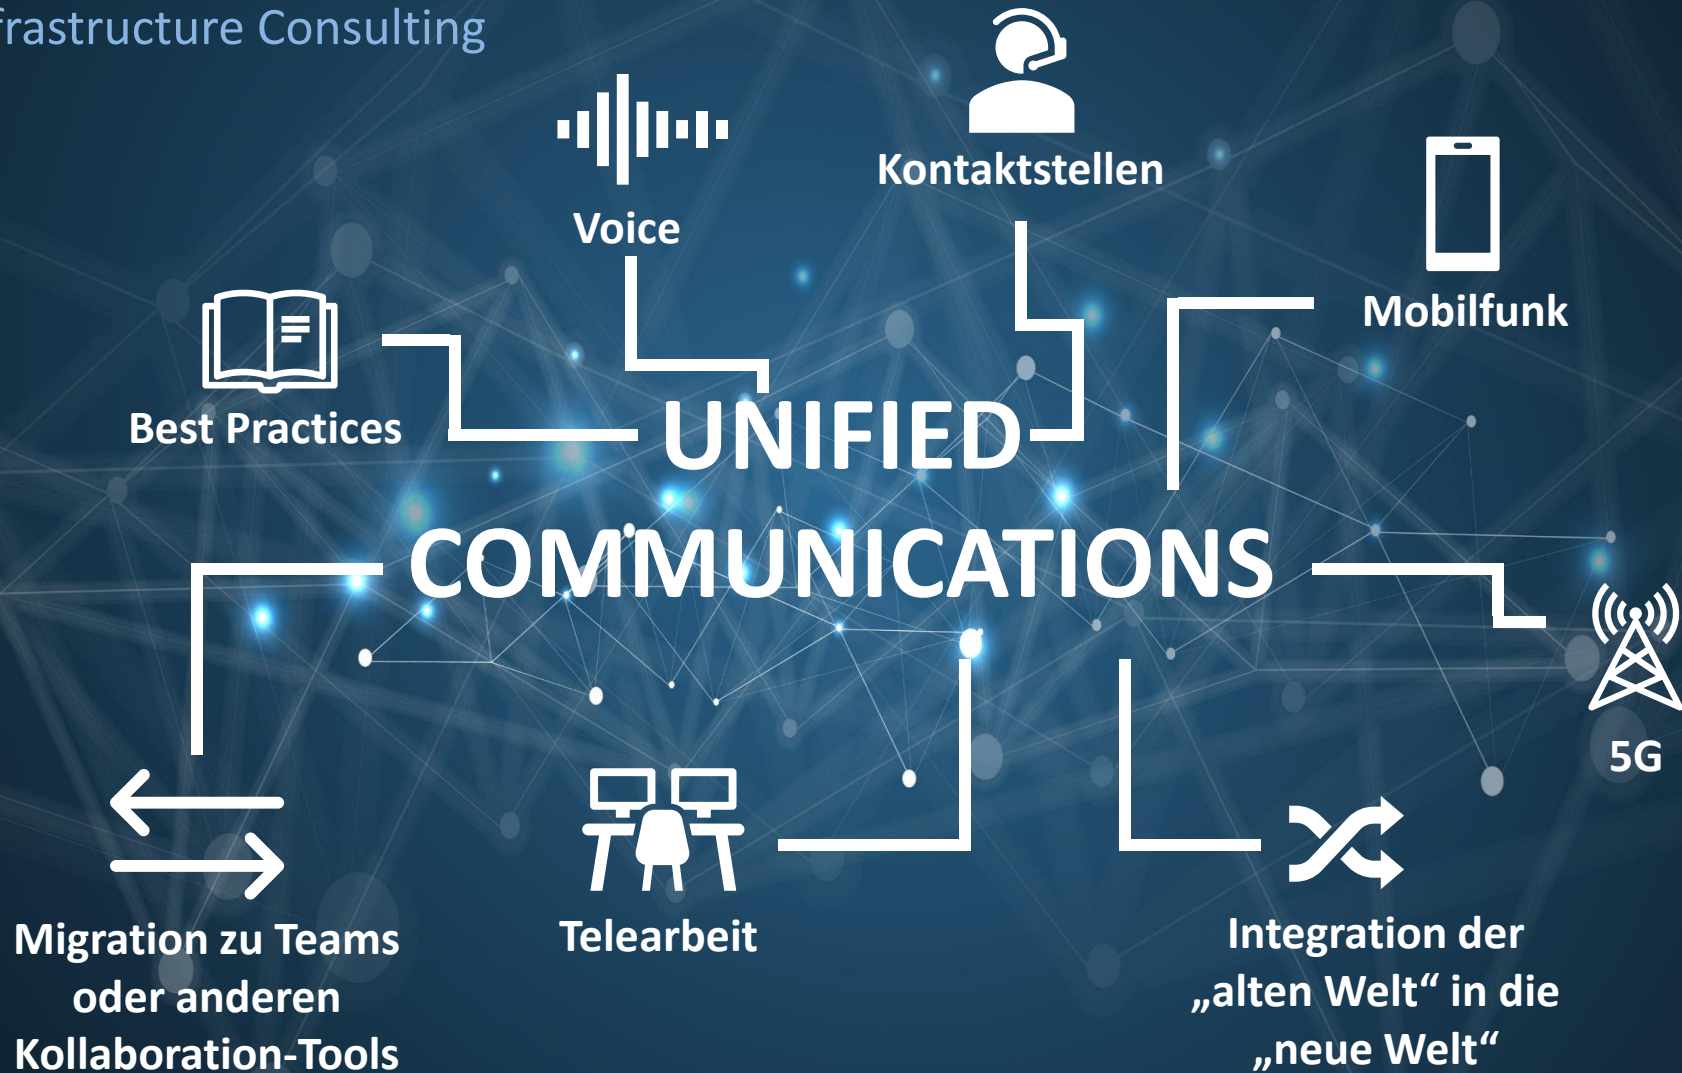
frastructure Consulting

Voice

Kontaktstellen

Mobilfunk

Best Practices

UNIFIED COMMUNICATIONS

5G

Migration zu Teams oder anderen Kollaboration-Tools

Telearbeit

Integration der „alten Welt“ in die „neue Welt“